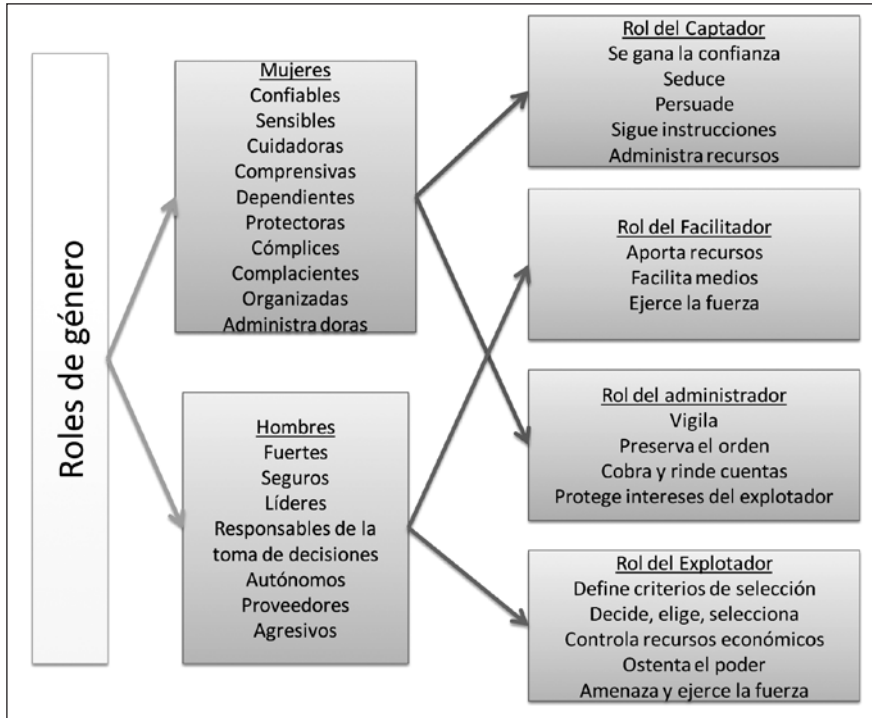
Roles de género

Mujeres
Confiables
Sensibles
Cuidadoras
Comprensivas
Dependientes
Protectoras
Cómplices
Complacientes
Organizadas
Administra doras

Hombres
Fuertes
Seguros
Líderes
Responsables de la toma de decisiones
Autónomos
Proveedores
Agresivos

Rol del Captador
Se gana la confianza
Seduce
Persuade
Sigue instrucciones
Administra recursos

Rol del Facilitador
Aporta recursos
Facilita medios
Ejerce la fuerza

Rol del administrador
Vigila
Preserva el orden
Cobra y rinde cuentas
Protege intereses del explotador

Rol del Explotador
Define criterios de selección
Decide, elige, selecciona
Controla recursos económicos
Ostenta el poder
Amenaza y ejerce la fuerza